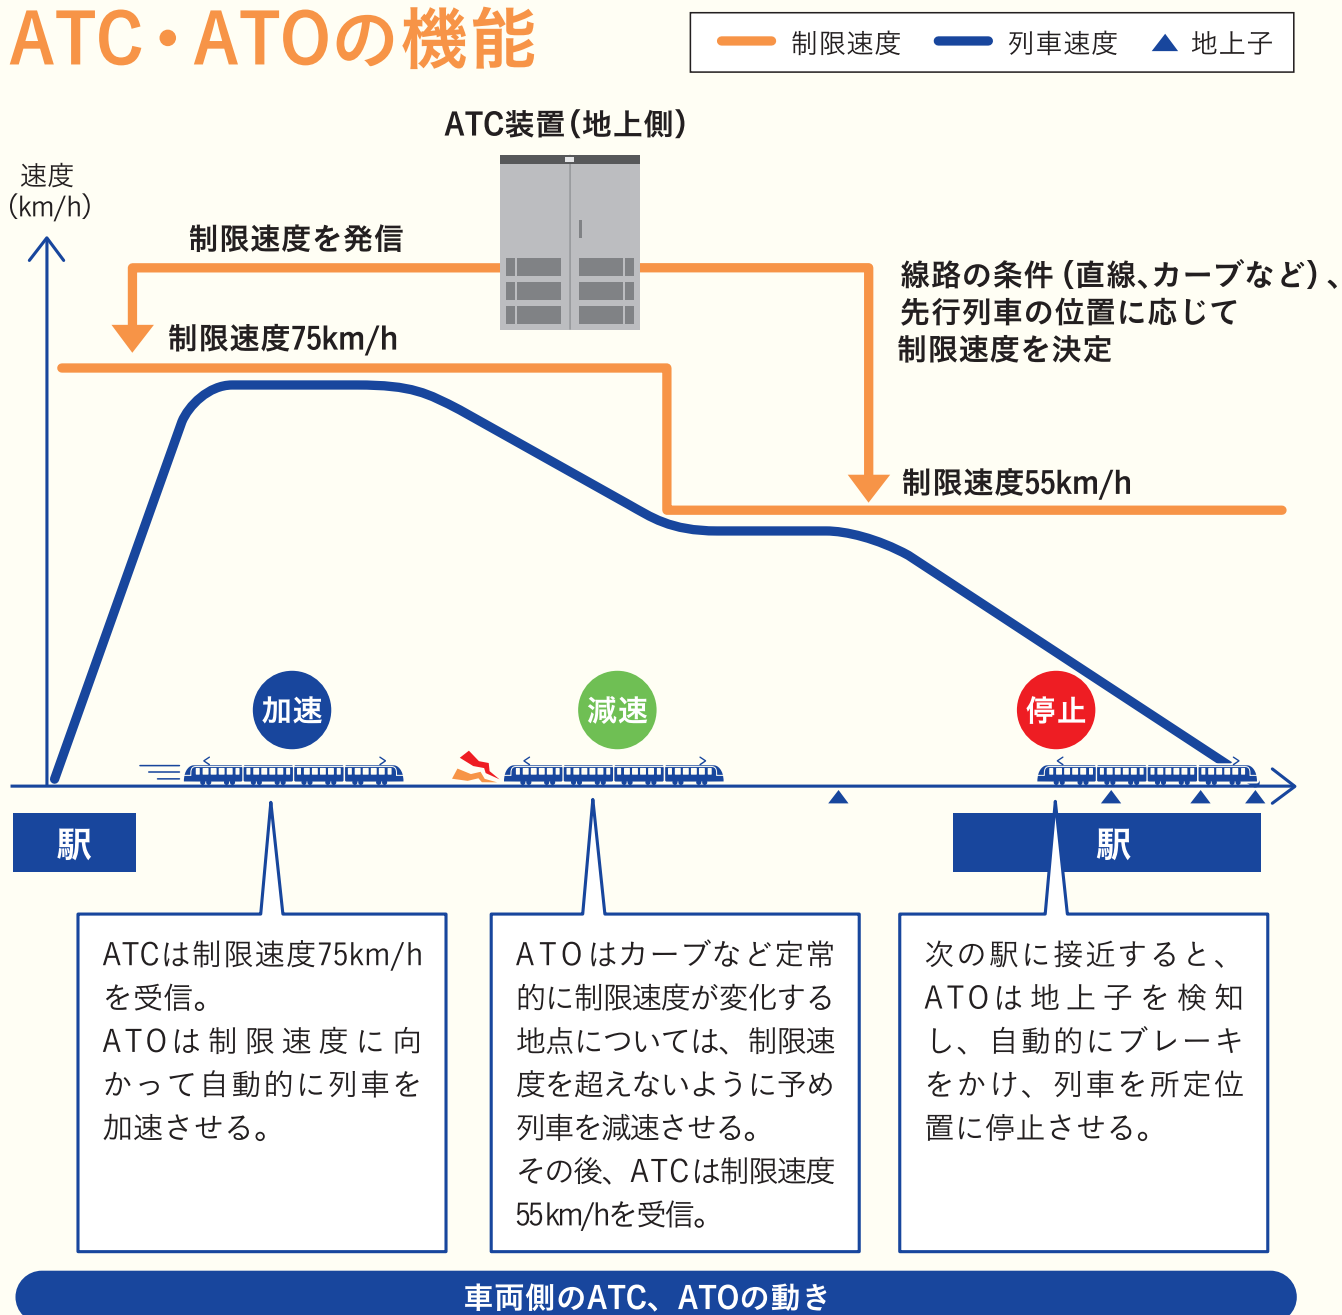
ATC・ATOの機能

制限速度　列車速度　▲ 地上子

ATC装置（地上側）

速度
（km/h）

制限速度を発信

制限速度75km/h

線路の条件（直線、カーブなど）、
先行列車の位置に応じて
制限速度を決定

制限速度55km/h

加速　減速　停止

駅　駅

ATCは制限速度75km/hを受信。
ATOは制限速度に向かって自動的に列車を加速させる。

ATOはカーブなど定常的に制限速度が変化する地点については、制限速度を超えないように予め列車を減速させる。
その後、ATCは制限速度55km/hを受信。

次の駅に接近すると、ATOは地上子を検知し、自動的にブレーキをかけ、列車を所定位置に停止させる。

車両側のATC、ATOの動き